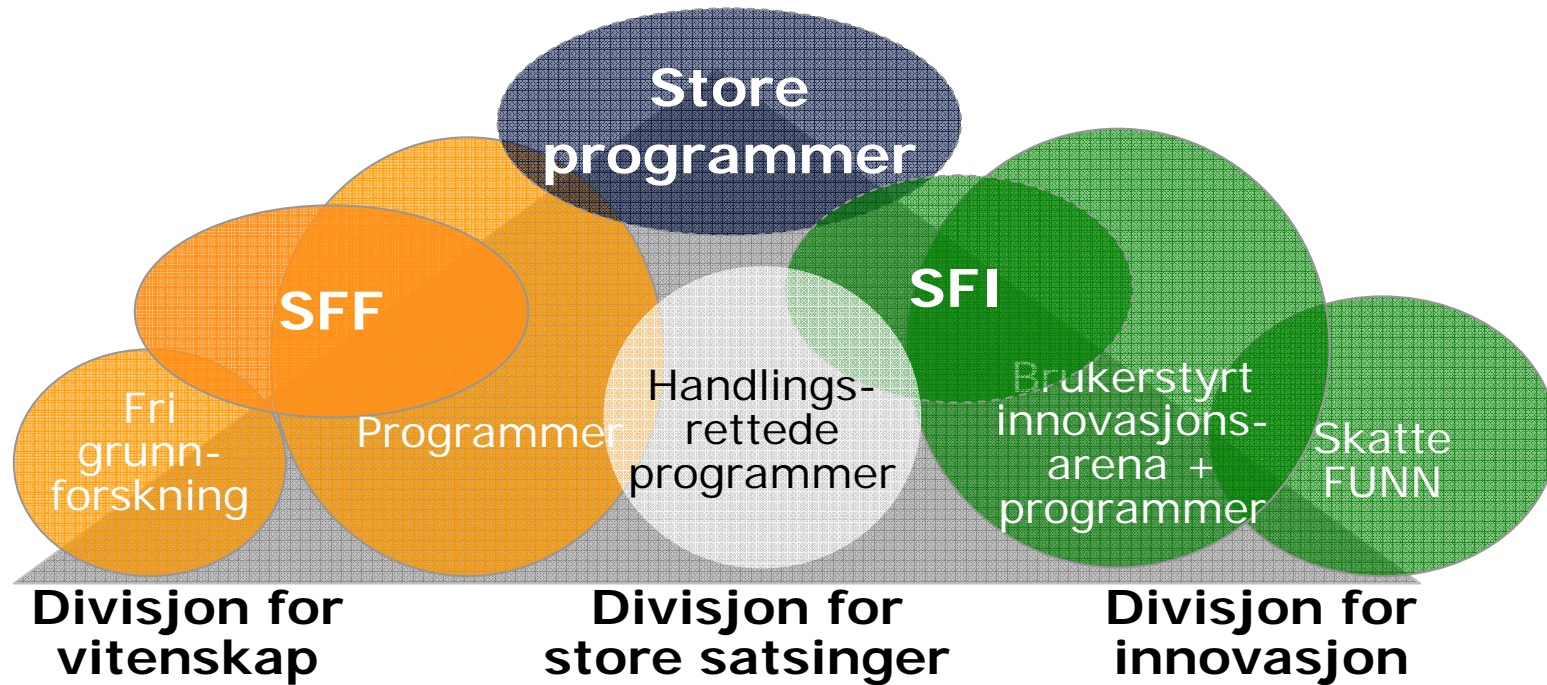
Store programmer

SFF

SFI

Fri grunnforskning

Programmer

Handlingsrettede programmer

Brukerstyrt innovasjonsarena + programmer

Skatte FUNN

Divisjon for vitenskap

Divisjon for store satsinger

Divisjon for innovasjon